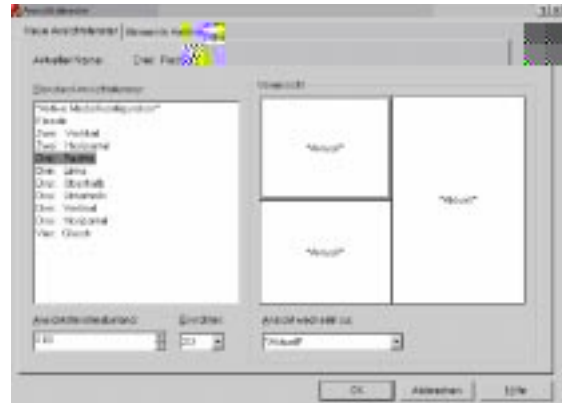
Ansichtsfenster

Neue Ansichtsfenster | Benannte Ansichtsfenster

Aktueller Name: Drei: Rechts

Standard-Ansichtsfenster:

*Aktive Modellkonfiguration*
Einzeln
Zwei: Vertikal
Zwei: Horizontal
Drei: Rechts
Drei: Links
Drei: Oberhalb
Drei: Unterhalb
Drei: Vertikal
Drei: Horizontal
Vier: Gleich

Voransicht

*Aktuell*

*Aktuell*

*Aktuell*

Ansichtsfensterabstand:

1.00

Einrichten:

2D

Ansicht wechseln zu:

*Aktuell*

OK

Abbrechen

Hilfe